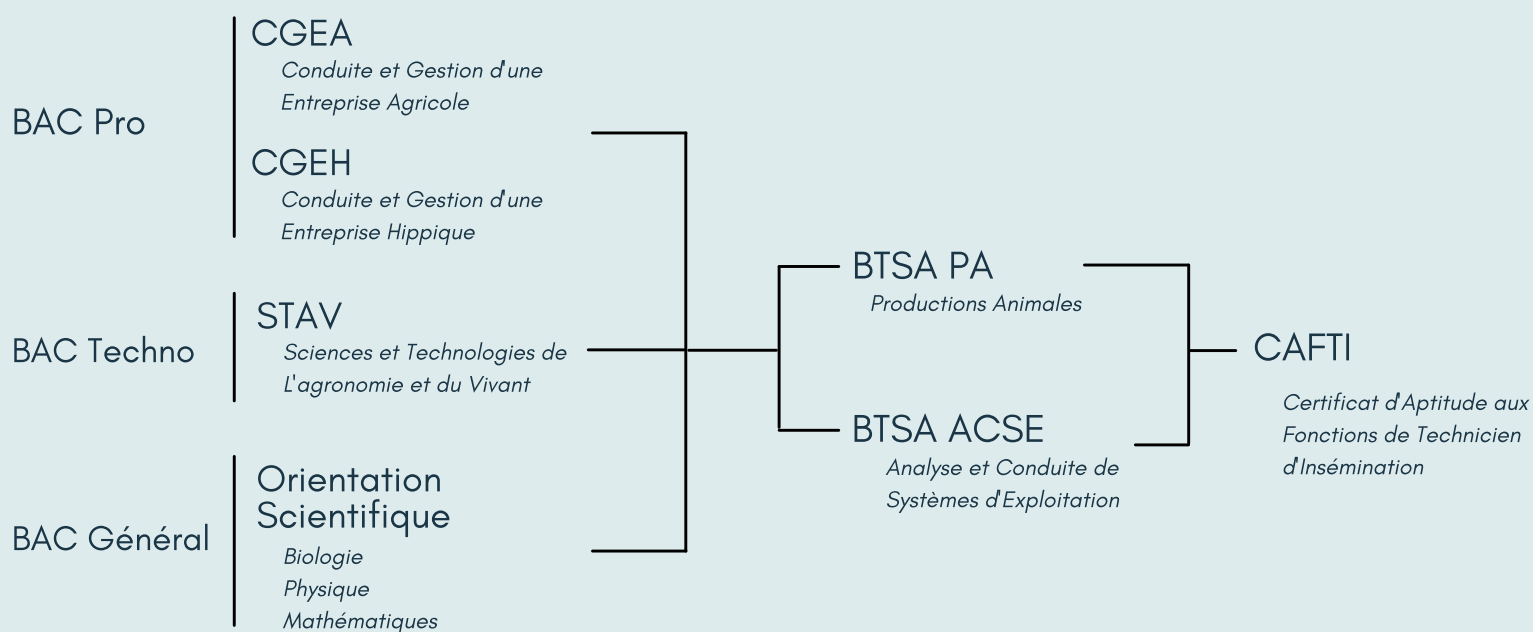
BAC Pro

CGEA
Conduite et Gestion d'une Entreprise Agricole

CGEH
Conduite et Gestion d'une Entreprise Hippique

BAC Techno

STAV
Sciences et Technologies de L'agronomie et du Vivant

BAC Général

Orientation Scientifique
Biologie
Physique
Mathématiques

BTSA PA
Productions Animales

BTSA ACSE
Analyse et Conduite de Systèmes d'Exploitation

CAFTI
Certificat d'Aptitude aux Fonctions de Technicien d'Insémination